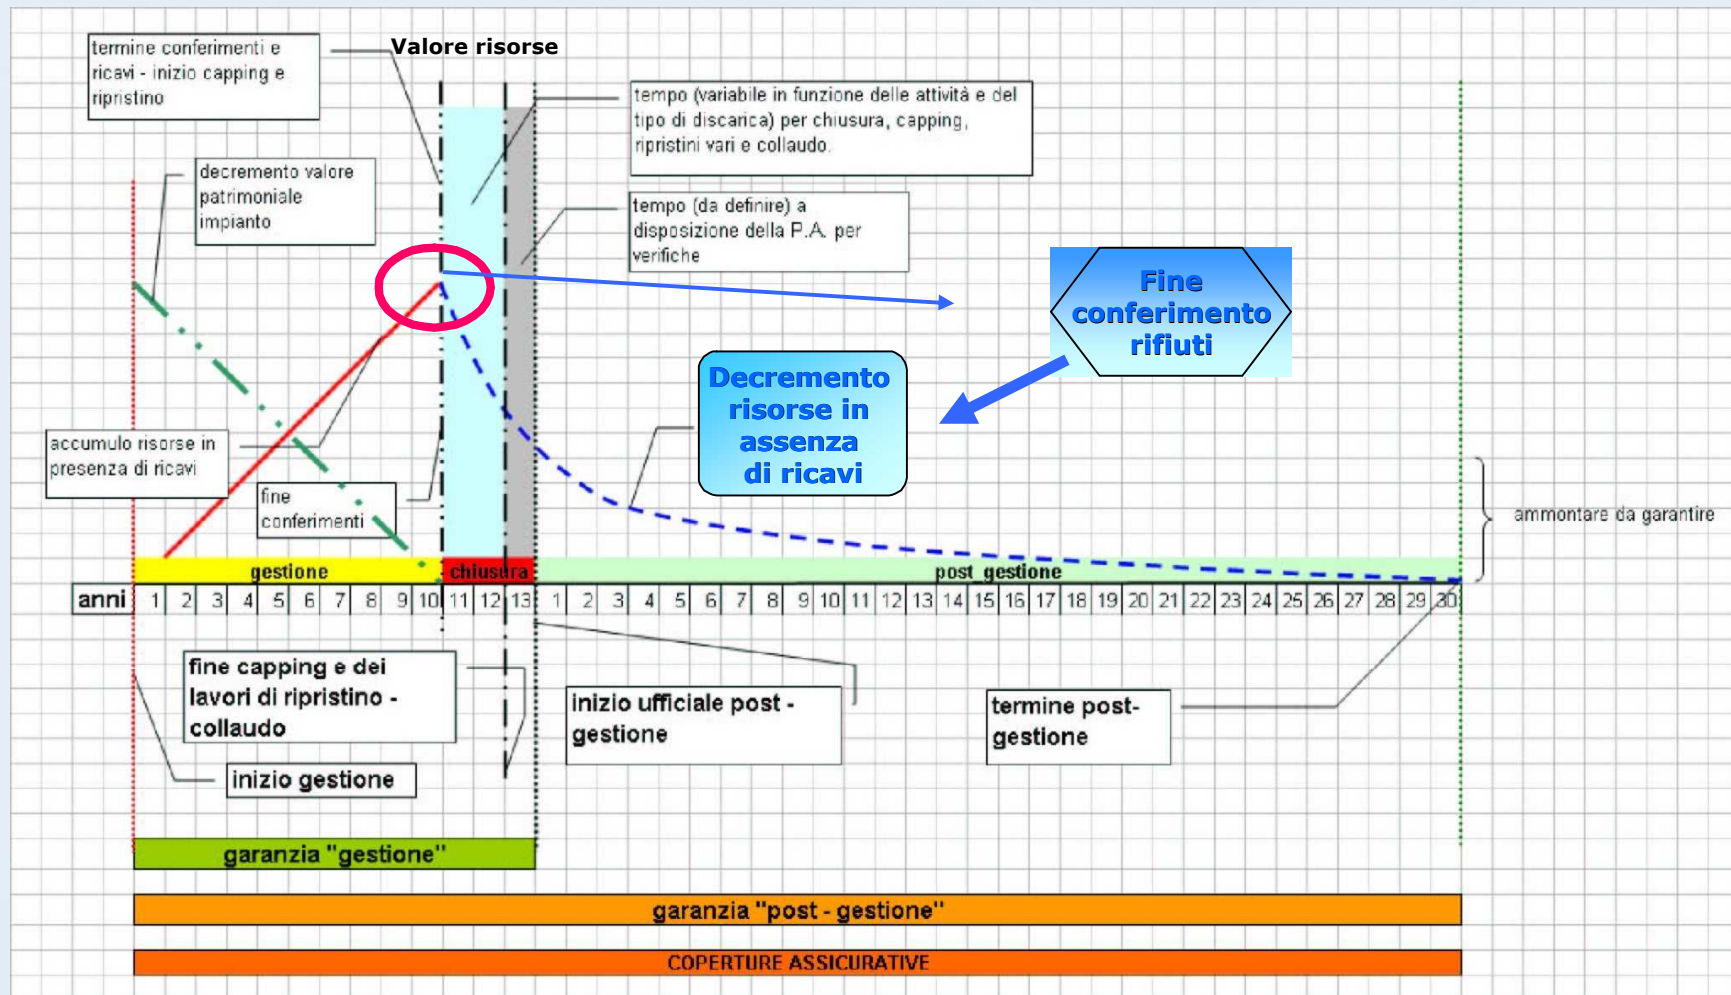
termine conferimenti e ricavi - inizio capping e ripristino

Valore risorse

tempo (variabile in funzione delle attività e del tipo di discarica) per chiusura, capping, ripristini vari e collaudo.

decremento valore patrimoniale impianto

tempo (da definire) a disposizione della P.A. per verifiche

Fine conferimento rifiuti

Decremento risorse in assenza di ricavi

accumulo risorse in presenza di ricavi

fine conferimenti

ammontare da garantire

gestione

chiusura

post gestione

| anni | 1 | 2 | 3 | 4 | 5 | 6 | 7 | 8 | 9 | 10 | 11 | 12 | 13 | 1 | 2 | 3 | 4 | 5 | 6 | 7 | 8 | 9 | 10 | 11 | 12 | 13 | 14 | 15 | 16 | 17 | 18 | 19 | 20 | 21 | 22 | 23 | 24 | 25 | 26 | 27 | 28 | 29 | 30 |
|---|---|---|---|---|---|---|---|---|---|---|---|---|---|---|---|---|---|---|---|---|---|---|---|---|---|---|---|---|---|---|---|---|---|---|---|---|---|---|---|---|---|---|---|

fine capping e dei lavori di ripristino - collaudo

inizio ufficiale post - gestione

termine post-gestione

inizio gestione

garanzia "gestione"

garanzia "post - gestione"

COPERTURE ASSICURATIVE